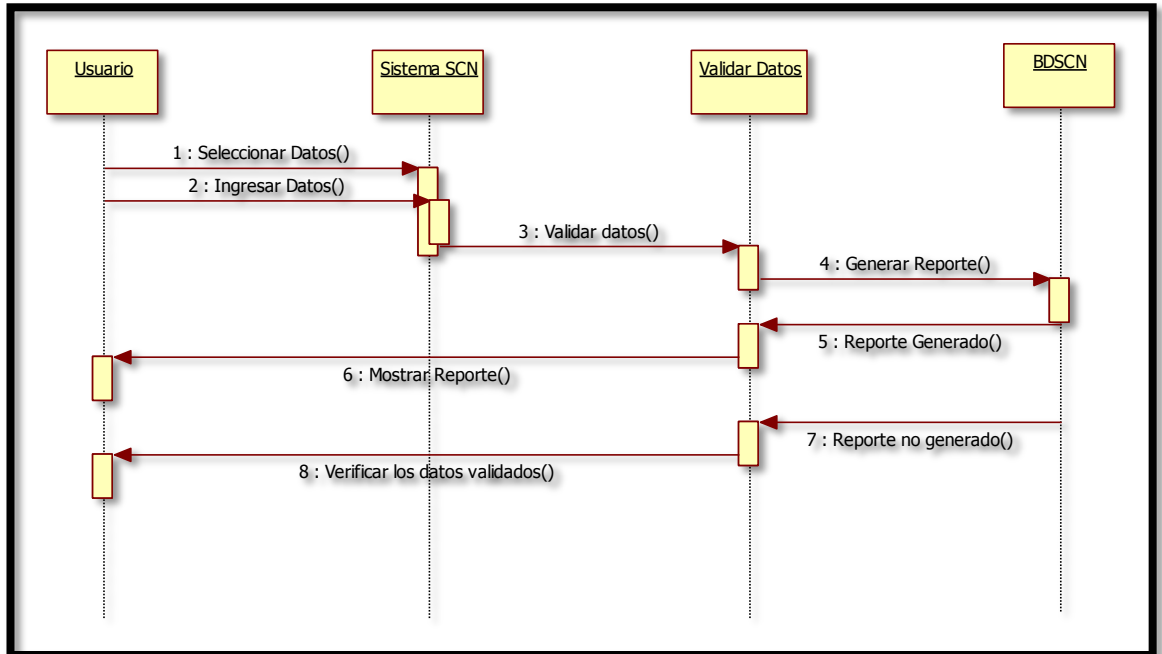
Usuario

Sistema SCN

Validar Datos

BDSCN

1 : Seleccionar Datos()

2 : Ingresar Datos()

3 : Validar datos()

4 : Generar Reporte()

5 : Reporte Generado()

6 : Mostrar Reporte()

7 : Reporte no generado()

8 : Verificar los datos validados()